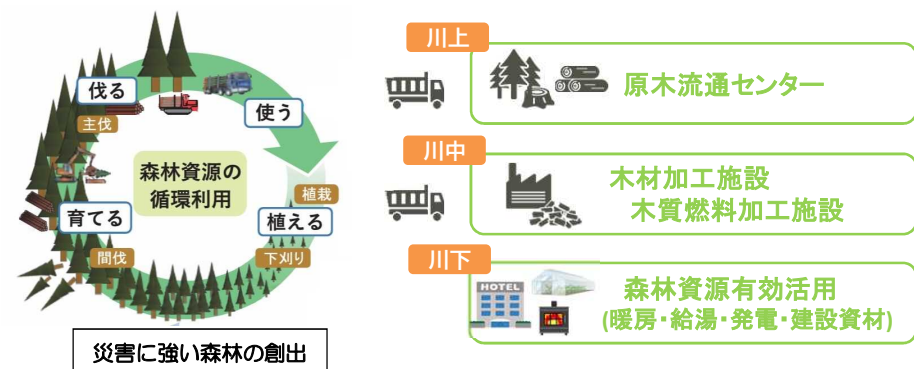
伐る

主伐

使う

森林資源の循環利用

植栽

育てる

植える

間伐

下刈り

災害に強い森林の創出

川上

原木流通センター

川中

木材加工施設
木質燃料加工施設

川下

HOTEL

森林資源有効活用
(暖房･給湯･発電･建設資材)